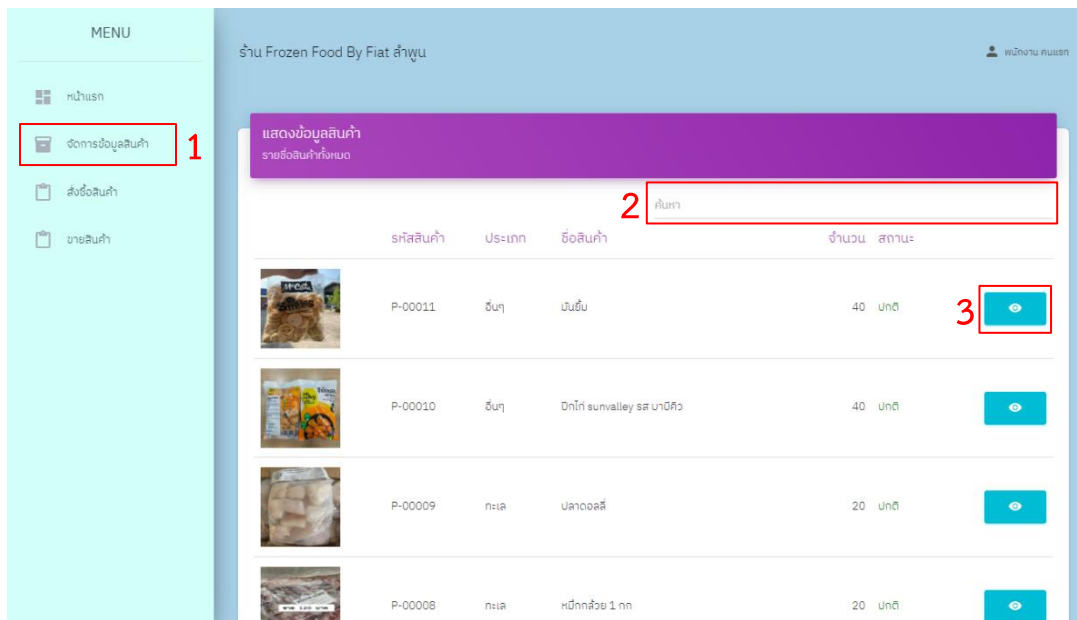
MENU

หน้าแรก

จัดการข้อมูลสินค้า

1

สั่งซื้อสินค้า

ขายสินค้า

ร้าน Frozen Food By Fiat ลำพูน

พนักงาน คนแรก

แสดงข้อมูลสินค้า

รายชื่อสินค้าทั้งหมด

2

ค้นหา

| | รหัสสินค้า | ประเภท | ชื่อสินค้า | จำนวน | สถานะ | |
|---|---|---|---|---|---|---|
| | P-00011 | อื่นๆ | มันยิ้ม | 40 | ปกติ | 3 |
| | P-00010 | อื่นๆ | ปีกไก่ sunvalley รส บาบีคิว | 40 | ปกติ | |
| | P-00009 | ทะเล | ปลาดอลลี่ | 20 | ปกติ | |
| | P-00008 | ทะเล | หมึกกล้วย 1 กก | 20 | ปกติ | |